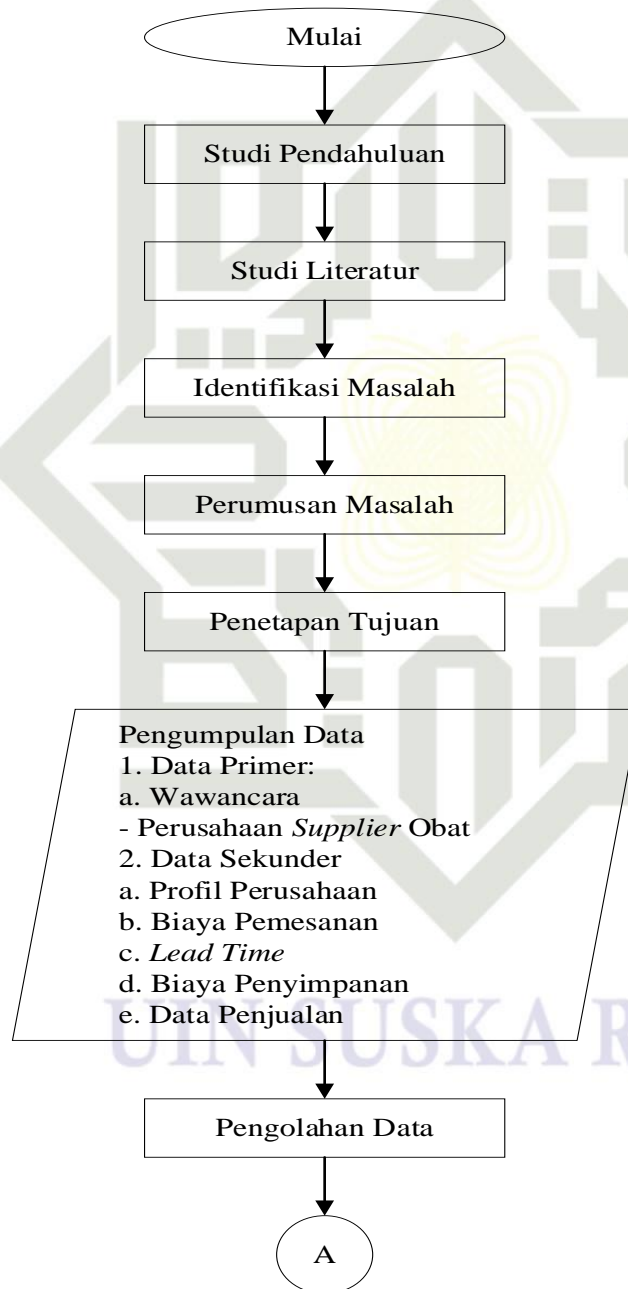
Mulai

Studi Pendahuluan

Studi Literatur

Identifikasi Masalah

Perumusan Masalah

Penetapan Tujuan

Pengumpulan Data
1. Data Primer:
a. Wawancara
- Perusahaan *Supplier* Obat
2. Data Sekunder
a. Profil Perusahaan
b. Biaya Pemesanan
c. *Lead Time*
d. Biaya Penyimpanan
e. Data Penjualan

UIN SUSKA R

Pengolahan Data

A